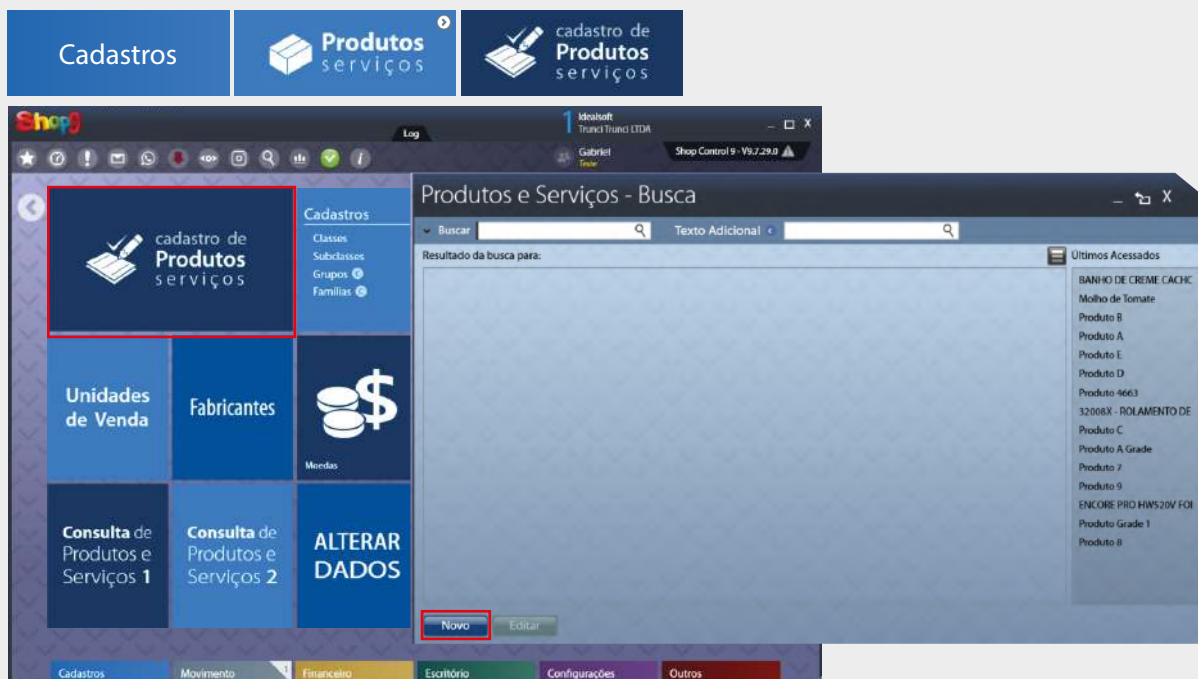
Cadastros

Produtos
serviços

cadastro de
Produtos
serviços

Shop9

Log

1 Idealsoft
Trunci Trunci LTDA

Gabriel
Teste

Shop Control 9 - V9.7.29.0

cadastro de
Produtos
serviços

Cadastros
Classes
Subclasses
Grupos
Famílias

Unidades de Venda

Fabricantes

Moedas

Consulta de Produtos e Serviços 1

Consulta de Produtos e Serviços 2

ALTERAR DADOS

Produtos e Serviços - Busca

Buscar

Texto Adicional

Resultado da busca para:

Últimos Acessados
BANHO DE CREME CACHC
Molho de Tomate
Produto B
Produto A
Produto E
Produto D
Produto 4663
32008X - ROLAMENTO DE
Produto C
Produto A Grade
Produto 7
Produto 9
ENCORE PRO HW520V FOI
Produto Grade 1
Produto 8

Novo
Editar

Cadastros
Movimento
Financeiro
Escritório
Configurações
Outros